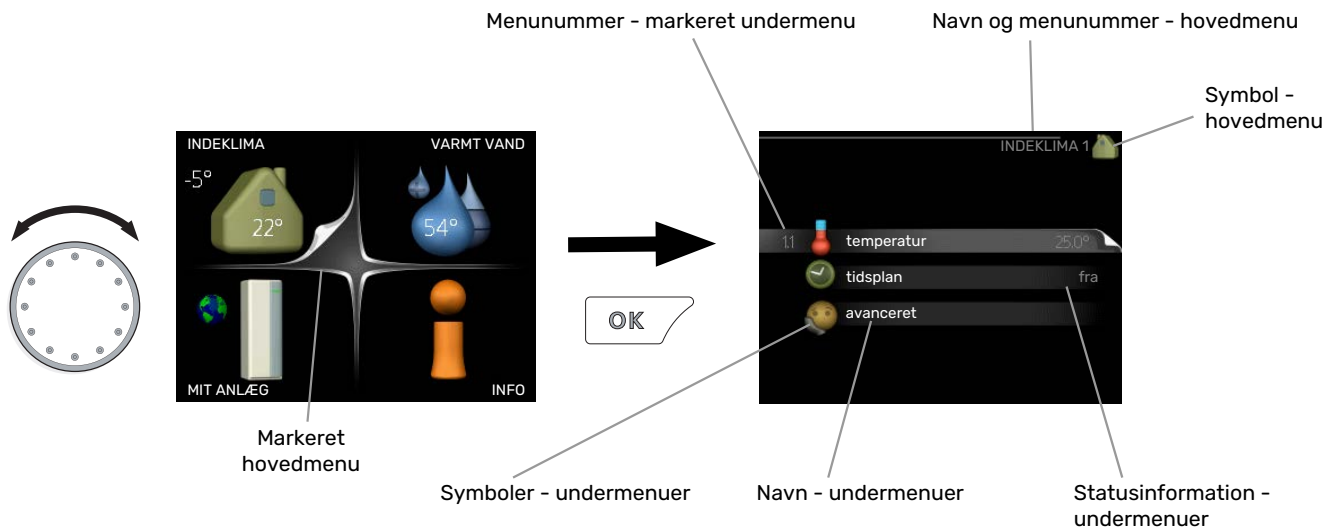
Menunummer - markeret undermenu

Navn og menunummer - hovedmenu

Symbol - hovedmenu

INDEKLIMA

VARMT VAND

-5°

22°

54°

MIT ANLÆG

INFO

Markeret hovedmenu

OK

INDEKLIMA 1

1.1 temperatur 25.0°

tidsplan fra

avanceret

Symboler - undermenuer

Navn - undermenuer

Statusinformation - undermenuer